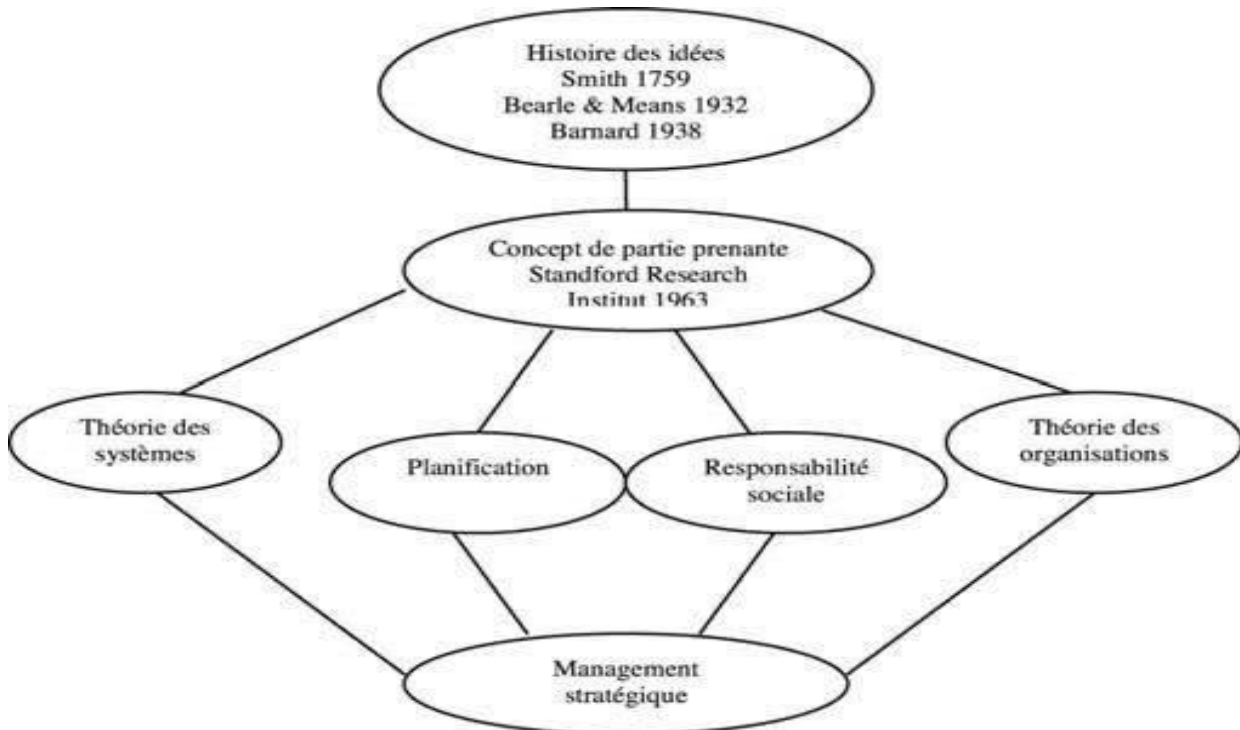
Histoire des idées
Smith 1759
Bearle & Means 1932
Barnard 1938

Concept de partie prenante
Standford Research
Institut 1963

Théorie des systèmes

Planification

Responsabilité sociale

Théorie des organisations

Management stratégique